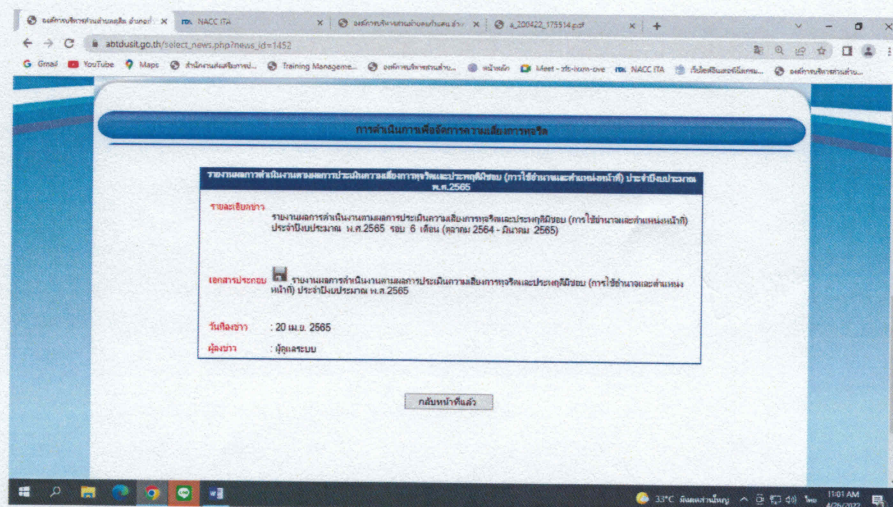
องค์การบริหารส่วนตำบลดุสิต อำเภอ | NACC ITA | องค์การบริหารส่วนตำบลคลองพิ... | a_220422_175514.pdf

abtdusit.go.th/select_news.php?news_id=1452

Gmail YouTube Maps สำนักงานส่งเสริมการป... Training Manageme... องค์การบริหารส่วนตำบ... หน้าหลัก Meet - zfc-ixum-ove NACC ITA เว็บไซต์ยินดีต้อนรับ... องค์การบริหารส่วนตำบ...

การดำเนินการเพื่อจัดการความเสี่ยงการทุจริต

รายงานผลการดำเนินงานตามผลการประเมินความเสี่ยงการทุจริตและประพฤติมิชอบ (การใช้อำนาจและตำแหน่งหน้าที่) ประจำปีงบประมาณ พ.ศ.2565

รายละเอียดข่าว : รายงานผลการดำเนินงานตามผลการประเมินความเสี่ยงการทุจริตและประพฤติมิชอบ (การใช้อำนาจและตำแหน่งหน้าที่) ประจำปีงบประมาณ พ.ศ.2565 รอบ 6 เดือน (ตุลาคม 2564 - มีนาคม 2565)

เอกสารประกอบ : รายงานผลการดำเนินงานตามผลการประเมินความเสี่ยงการทุจริตและประพฤติมิชอบ (การใช้อำนาจและตำแหน่งหน้าที่) ประจำปีงบประมาณ พ.ศ.2565

วันที่ลงข่าว : 20 เม.ย. 2565

ผู้ลงข่าว : ผู้ดูแลระบบ

กลับหน้าที่แล้ว

33°C มีเมฆเป็นส่วนใหญ่ 11:01 AM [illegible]